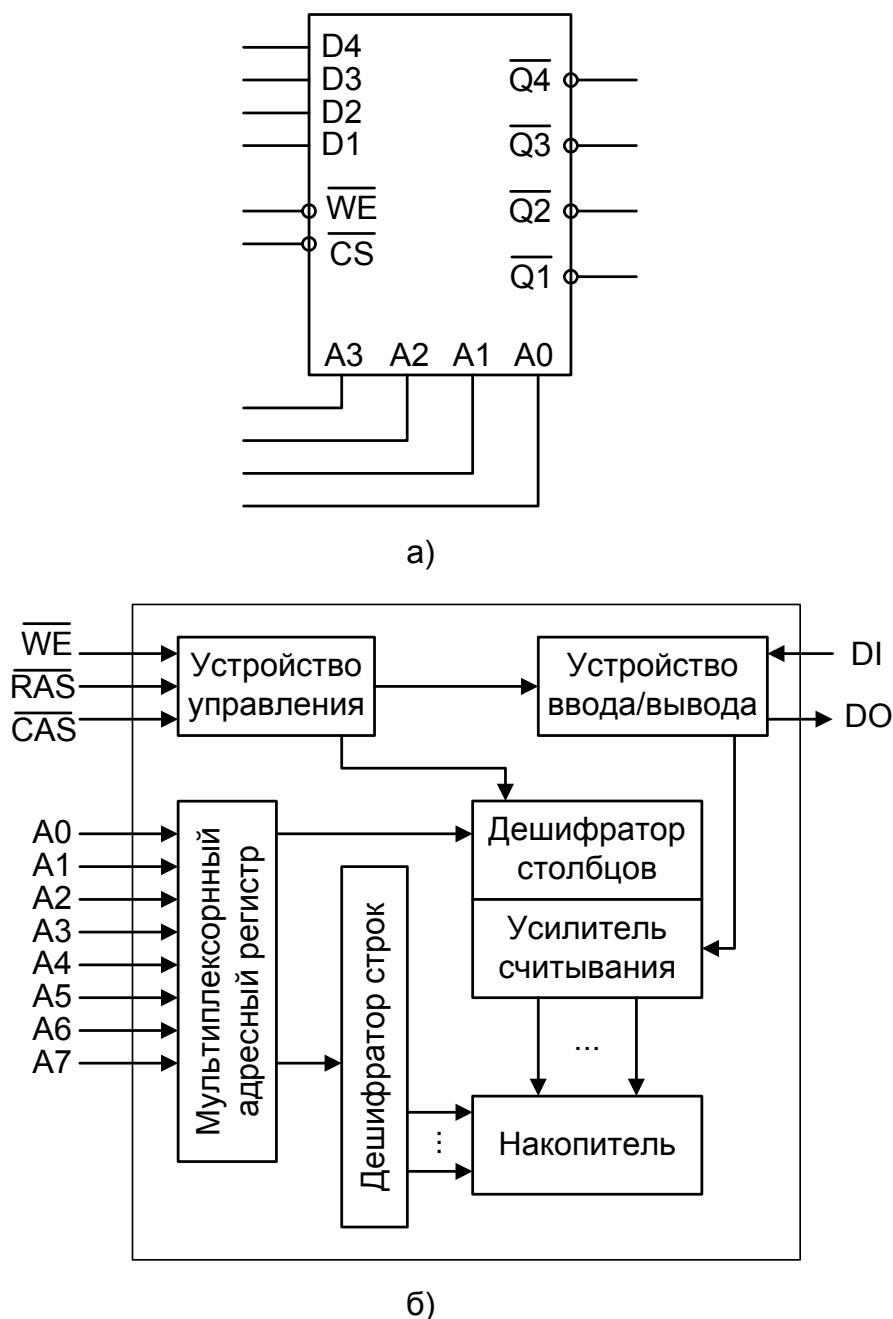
D4
D3
D2
D1
$\overline{WE}$
$\overline{CS}$
$\overline{Q4}$
$\overline{Q3}$
$\overline{Q2}$
$\overline{Q1}$
A3 A2 A1 A0

а)

$\overline{WE}$
$\overline{RAS}$
$\overline{CAS}$
Устройство управления
Устройство ввода/вывода
DI
DO
A0
A1
A2
A3
A4
A5
A6
A7
Мультиплексорный адресный регистр
Дешифратор столбцов
Усилитель считывания
Дешифратор строк
...
⋮
Накопитель

б)